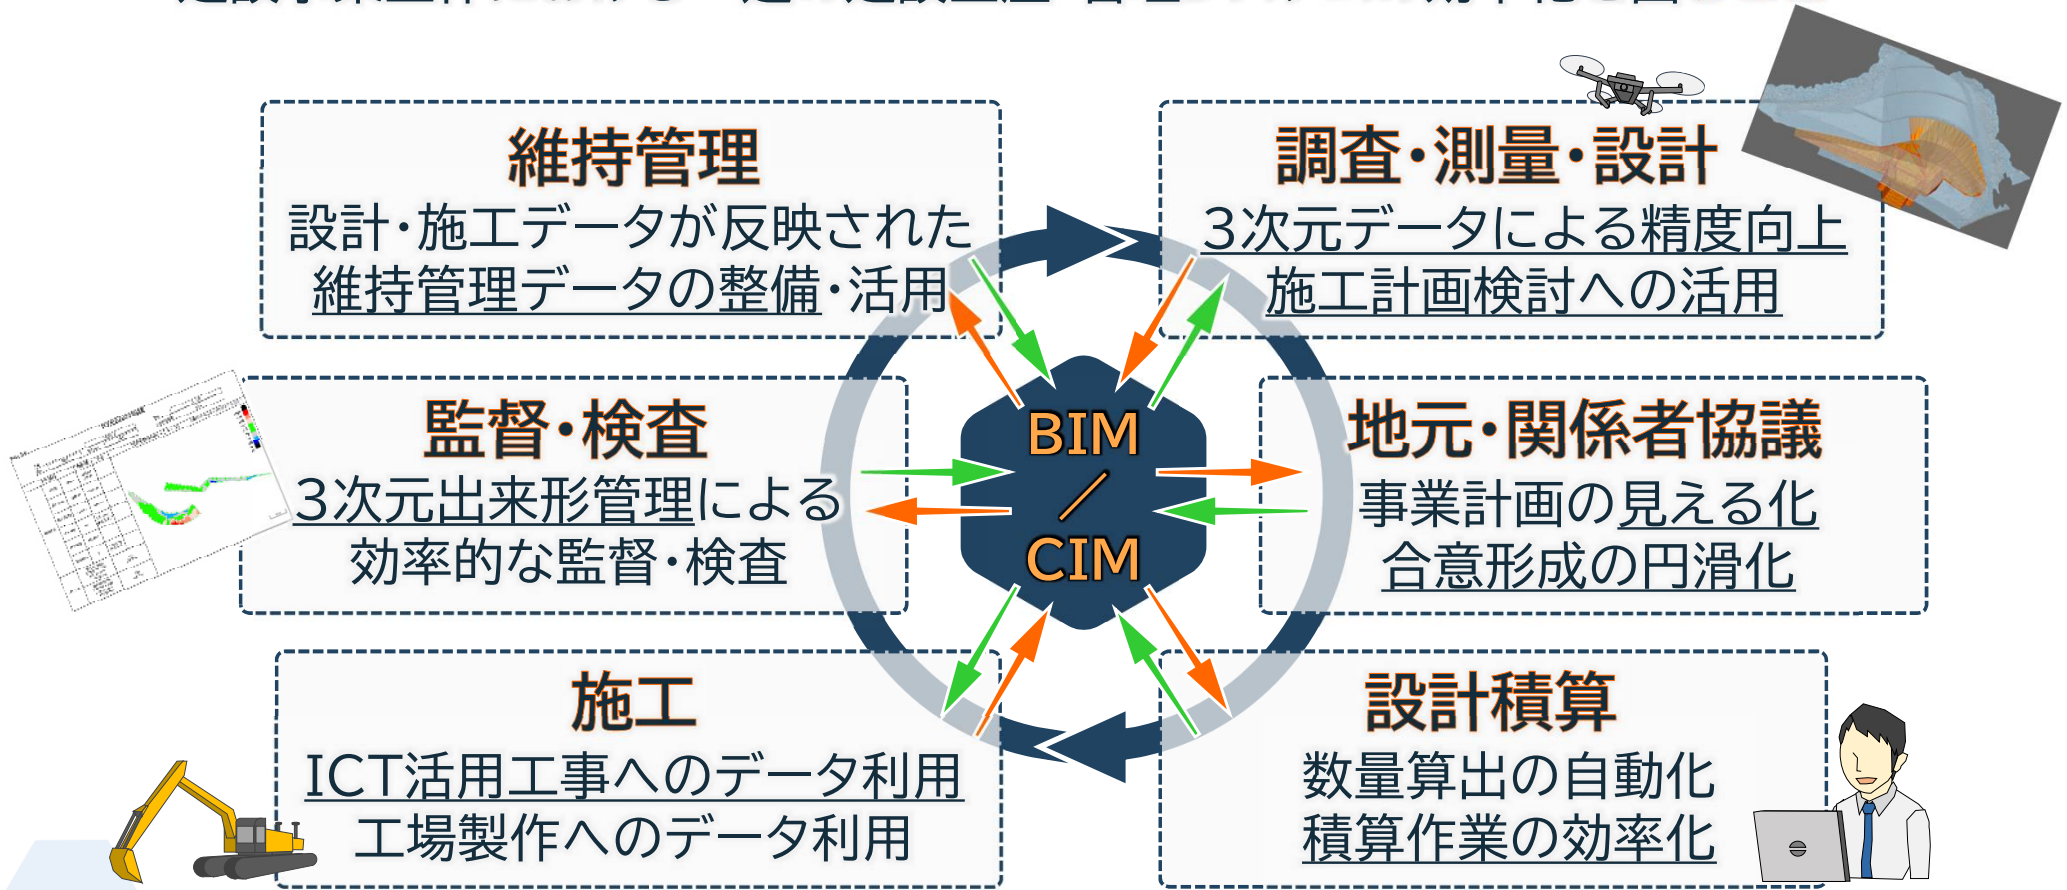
維持管理
設計・施工データが反映された
維持管理データの整備・活用

調査・測量・設計
3次元データによる精度向上
施工計画検討への活用

監督・検査
3次元出来形管理による
効率的な監督・検査

BIM
／
CIM

地元・関係者協議
事業計画の見える化
合意形成の円滑化

施工
ICT活用工事へのデータ利用
工場製作へのデータ利用

設計積算
数量算出の自動化
積算作業の効率化